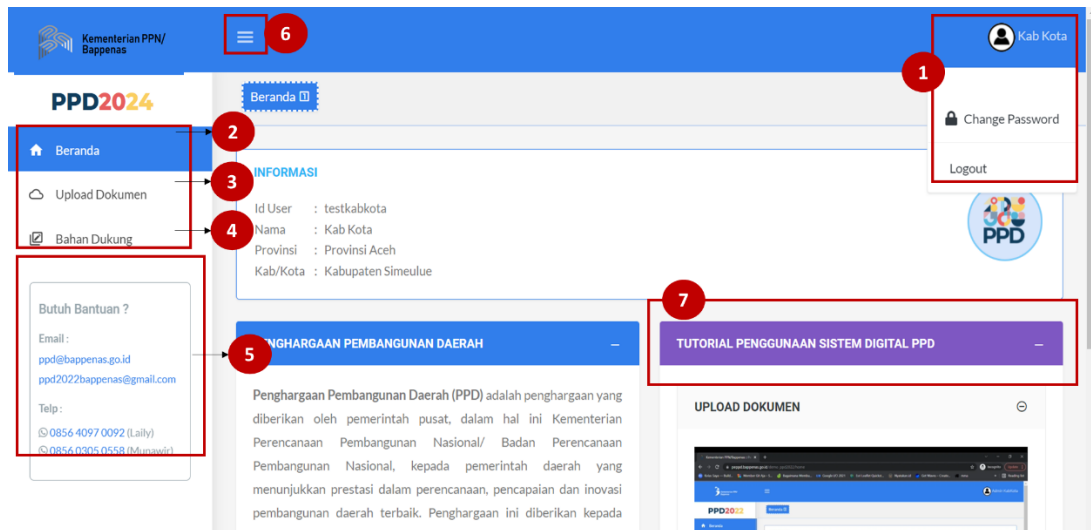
Kementerian PPN/ Bappenas

6

Kab Kota

1

PPD2024

Beranda

Change Password

Logout

2

Beranda

3

Upload Dokumen

4

Bahan Dukung

INFORMASI

Id User : testkabkota
Nama : Kab Kota
Provinsi : Provinsi Aceh
Kab/Kota : Kabupaten Simeulue

PPD

Butuh Bantuan ?

Email :
ppd@bappenas.go.id
ppd2022bappenas@gmail.com

Telp :
0856 4097 0092 (Laily)
0856 0305 0558 (Munawir)

5

PENGHARGAAN PEMBANGUNAN DAERAH –

7

TUTORIAL PENGGUNAAN SISTEM DIGITAL PPD –

Penghargaan Pembangunan Daerah (PPD) adalah penghargaan yang diberikan oleh pemerintah pusat, dalam hal ini Kementerian Perencanaan Pembangunan Nasional/ Badan Perencanaan Pembangunan Nasional, kepada pemerintah daerah yang menunjukkan prestasi dalam perencanaan, pencapaian dan inovasi pembangunan daerah terbaik. Penghargaan ini diberikan kepada

UPLOAD DOKUMEN

PPD2022

Beranda